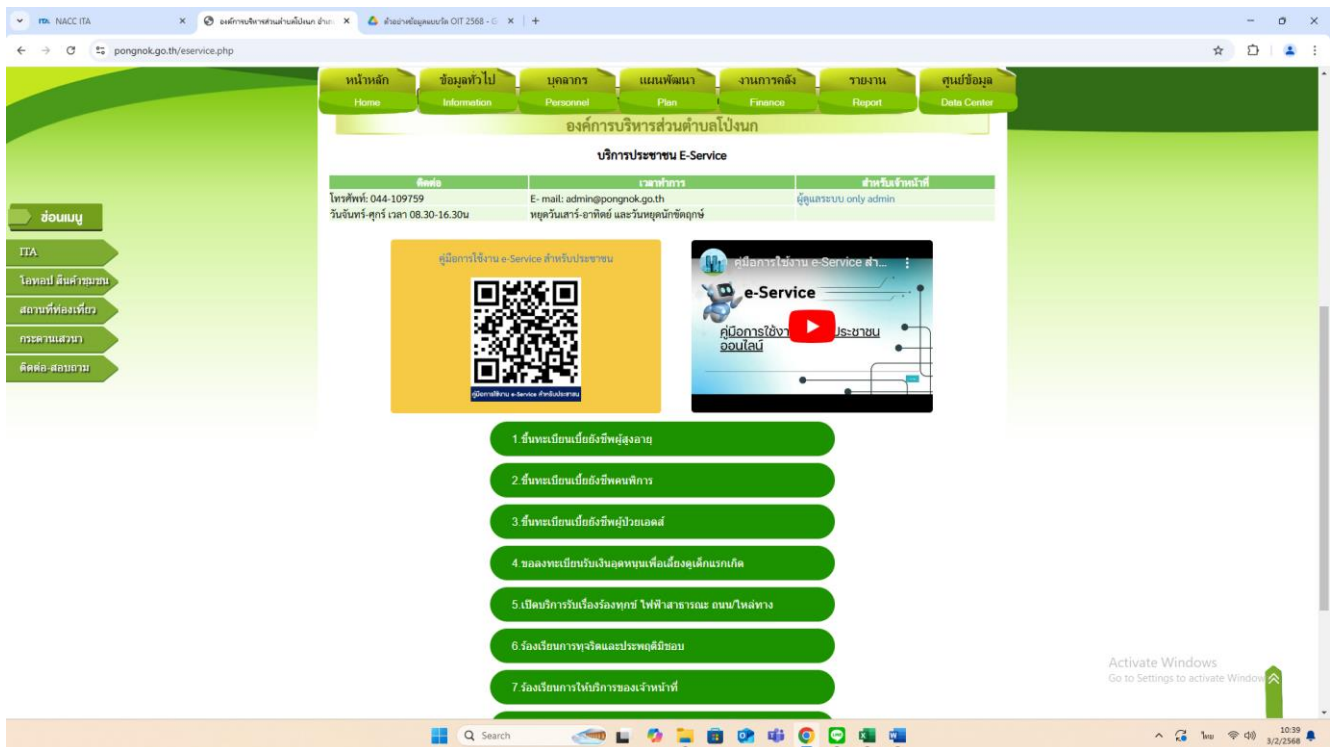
NACC ITA
องค์การบริหารส่วนตำบลโป่งนก อำเภ
ตัวอย่างข้อมูลแบบวัด OIT 2568 - G
pongnok.go.th/eservice.php

หน้าหลัก Home
ข้อมูลทั่วไป Information
บุคลากร Personnel
แผนพัฒนา Plan
งานการคลัง Finance
รายงาน Report
ศูนย์ข้อมูล Data Center

องค์การบริหารส่วนตำบลโป่งนก

บริการประชาชน E-Service

| ติดต่อ | เวลาทำการ | สำหรับเจ้าหน้าที่ |
|---|---|---|
| โทรศัพท์: 044-109759 | E- mail: admin@pongnok.go.th | ผู้ดูแลระบบ only admin |
| วันจันทร์-ศุกร์ เวลา 08.30-16.30น | หยุดวันเสาร์-อาทิตย์ และวันหยุดนักขัตฤกษ์ | |

ซ่อนเมนู
ITA
โอทอป สินค้าชุมชน
สถานที่ท่องเที่ยว
กระดานสนทนา
ติดต่อ-สอบถาม

คู่มือการใช้งาน e-Service สำหรับประชาชน
คู่มือการใช้งาน e-Service สำหรับประชาชน

คู่มือการใช้งาน e-Service สำ...
e-Service
คู่มือการใช้งาน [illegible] ประชาชน ออนไลน์

1.ขึ้นทะเบียนเบี้ยยังชีพผู้สูงอายุ
2.ขึ้นทะเบียนเบี้ยยังชีพคนพิการ
3.ขึ้นทะเบียนเบี้ยยังชีพผู้ป่วยเอดส์
4.ขอลงทะเบียนรับเงินอุดหนุนเพื่อเลี้ยงดูเด็กแรกเกิด
5.เปิดบริการรับเรื่องร้องทุกข์ ไฟฟ้าสาธารณะ ถนน/ไหล่ทาง
6.ร้องเรียนการทุจริตและประพฤติมิชอบ
7.ร้องเรียนการให้บริการของเจ้าหน้าที่

Activate Windows
Go to Settings to activate Windows.

Search
10:39
3/2/2568